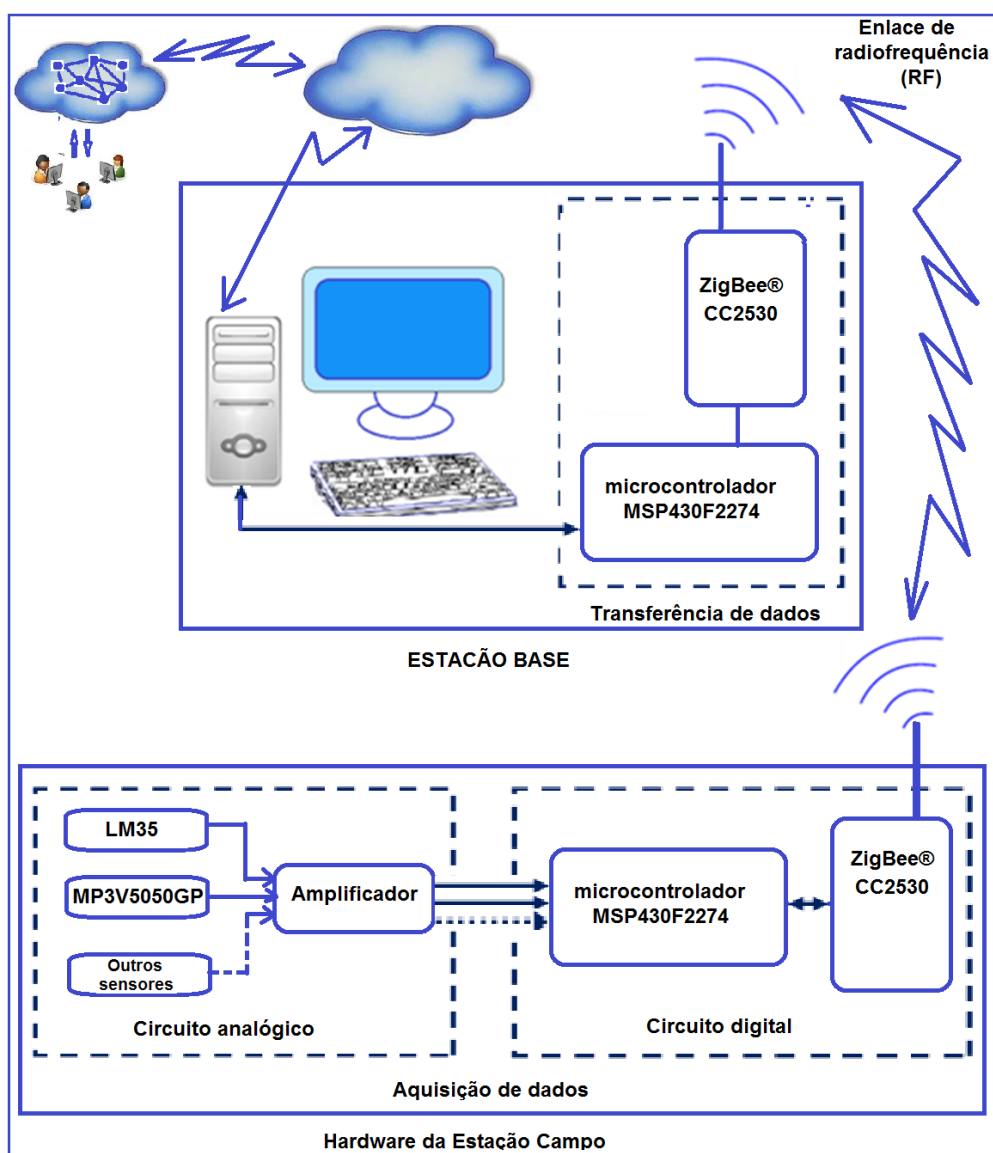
Enlace de radiofrequência (RF)

ZigBee® CC2530

microcontrolador MSP430F2274

Transferência de dados

ESTACÃO BASE

LM35

MP3V5050GP

Outros sensores

Amplificador

Circuito analógico

microcontrolador MSP430F2274

ZigBee® CC2530

Circuito digital

Aquisição de dados

Hardware da Estação Campo